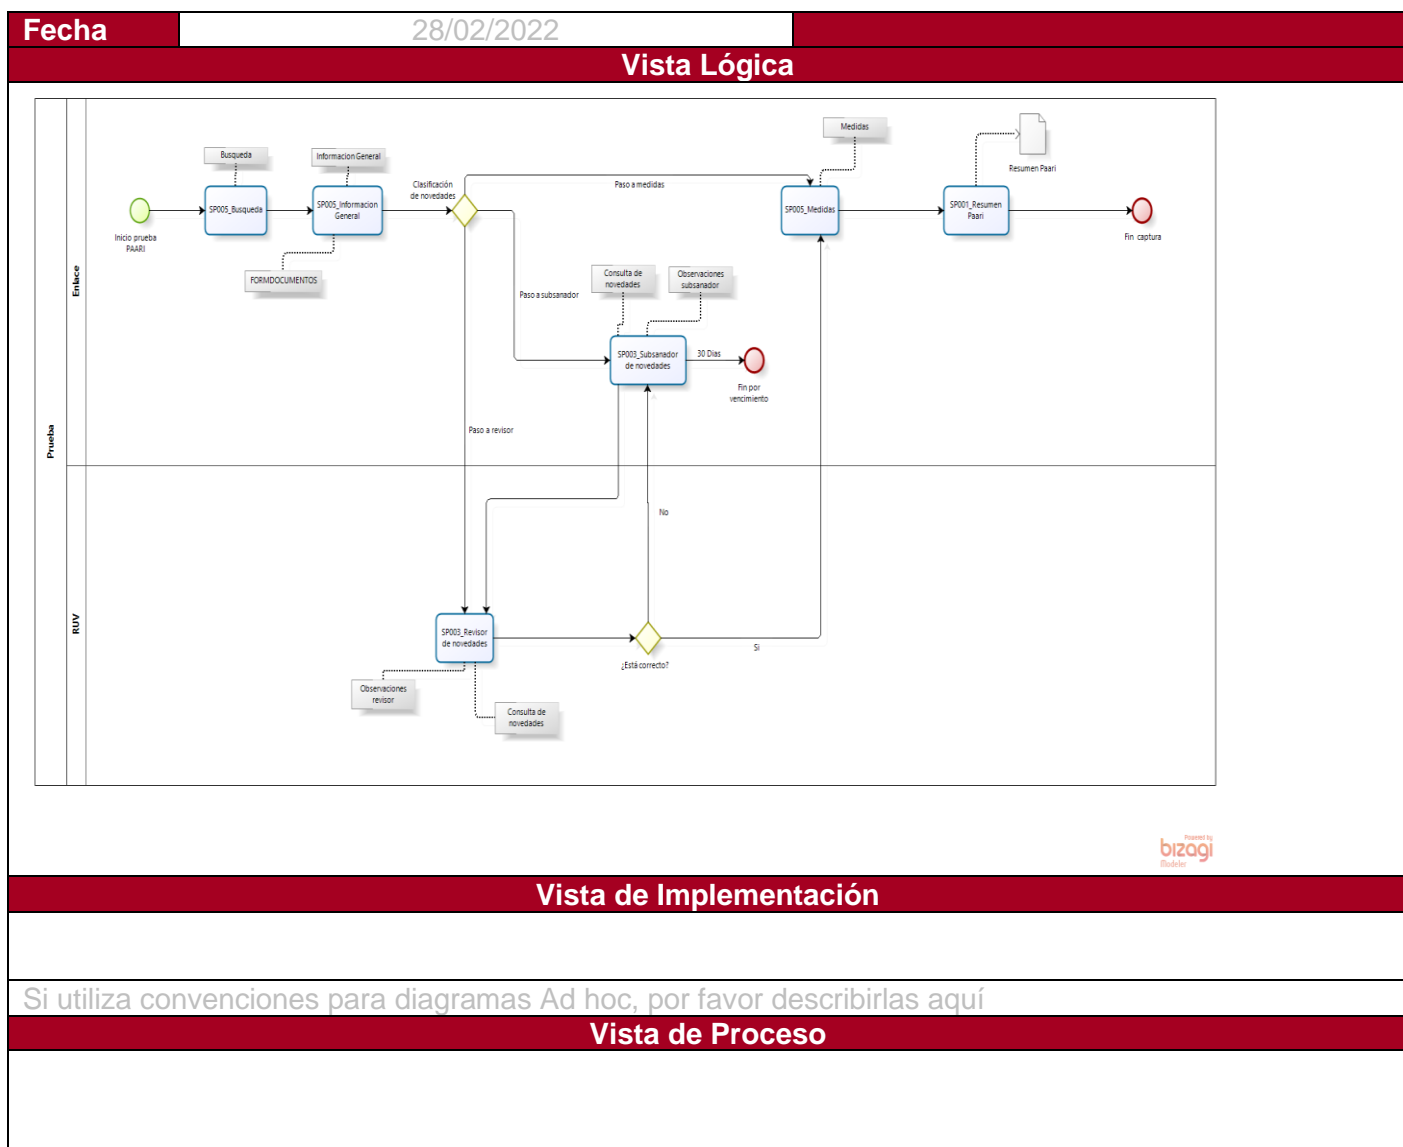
Fecha 28/02/2022

Vista Lógica

Prueba

Enlace

RUV

Inicio prueba PAARI

Busqueda

SP005_Busqueda

Informacion General

SP005_Informacion General

FORMDOCUMENTOS

Clasificación de novedades

Paso a medidas

Medidas

SP005_Medidas

Resumen Paari

SP001_Resumen Paari

Fin captura

Paso a subsanador

Consulta de novedades

Observaciones subsanador

SP003_Subsanador de novedades

30 Dias

Fin por vencimiento

Paso a revisor

No

SP003_Revisor de novedades

¿Está correcto?

Si

Observaciones revisor

Consulta de novedades

Powered by bizagi Modeler

Vista de Implementación

Si utiliza convenciones para diagramas Ad hoc, por favor describirlas aquí

Vista de Proceso